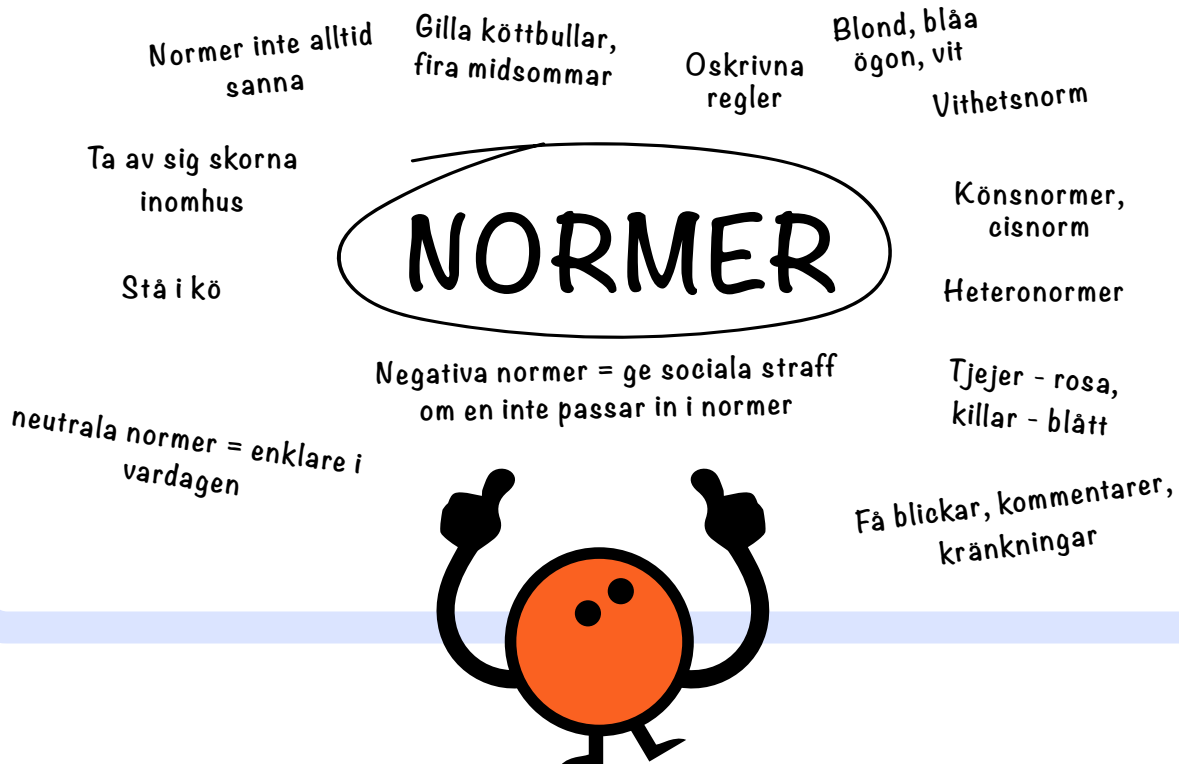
Normer inte alltid sanna

Gilla köttbullar, fira midsommar

Oskrivna regler

Blond, blåa ögon, vit

Vithetsnorm

Ta av sig skorna inomhus

NORMER

Könsnormer, cisnorm

Stå i kö

Heteronormer

Negativa normer = ge sociala straff om en inte passar in i normer

Tjejer - rosa, killar - blått

neutrala normer = enklare i vardagen

Få blickar, kommentarer, kränkningar